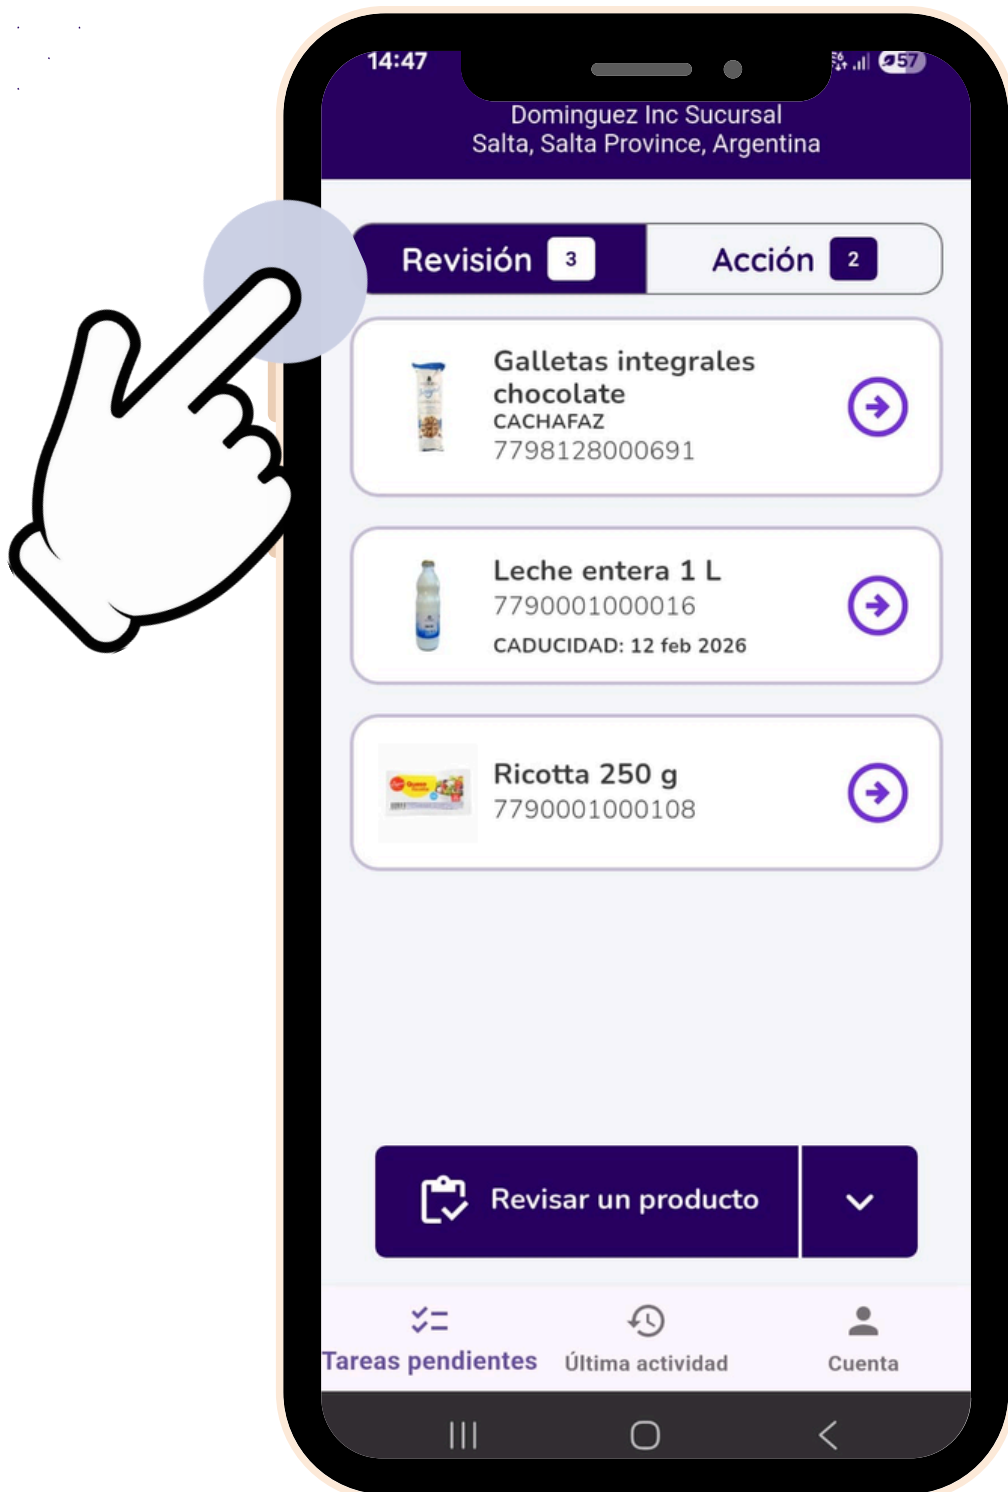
14:47 57

Dominguez Inc Sucursal
Salta, Salta Province, Argentina

Revisión 3 | Acción 2

Galletas integrales chocolate
CACHAFAZ
7798128000691

Leche entera 1 L
7790001000016
CADUCIDAD: 12 feb 2026

Ricotta 250 g
7790001000108

Revisar un producto

Tareas pendientes
Última actividad
Cuenta